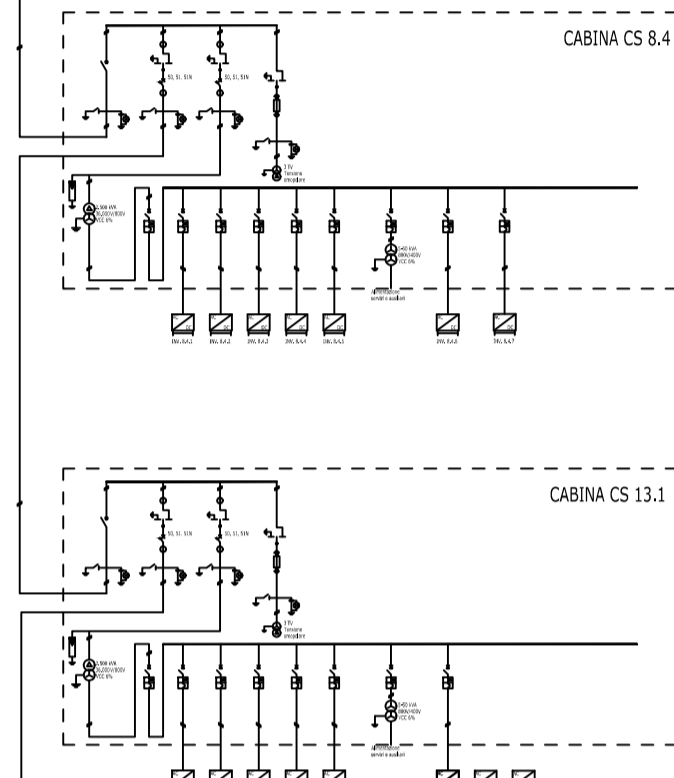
CABINA CS 8.4

50, 51, 51N

50, 51, 51N

3 TV
Tensione
omopolare

1.900 kVA
30,000V/800V
VCC 6%

1-50 kVA
800V/400V
VCC 6%

Alimentazione
servizi ausiliari

INV. 8.4.1

INV. 8.4.2

INV. 8.4.3

INV. 8.4.4

INV. 8.4.5

INV. 8.4.6

INV. 8.4.7

CABINA CS 13.1

50, 51, 51N

50, 51, 51N

3 TV
Tensione
omopolare

1.900 kVA
30,000V/800V
VCC 6%

1-50 kVA
800V/400V
VCC 6%

Alimentazione
servizi ausiliari